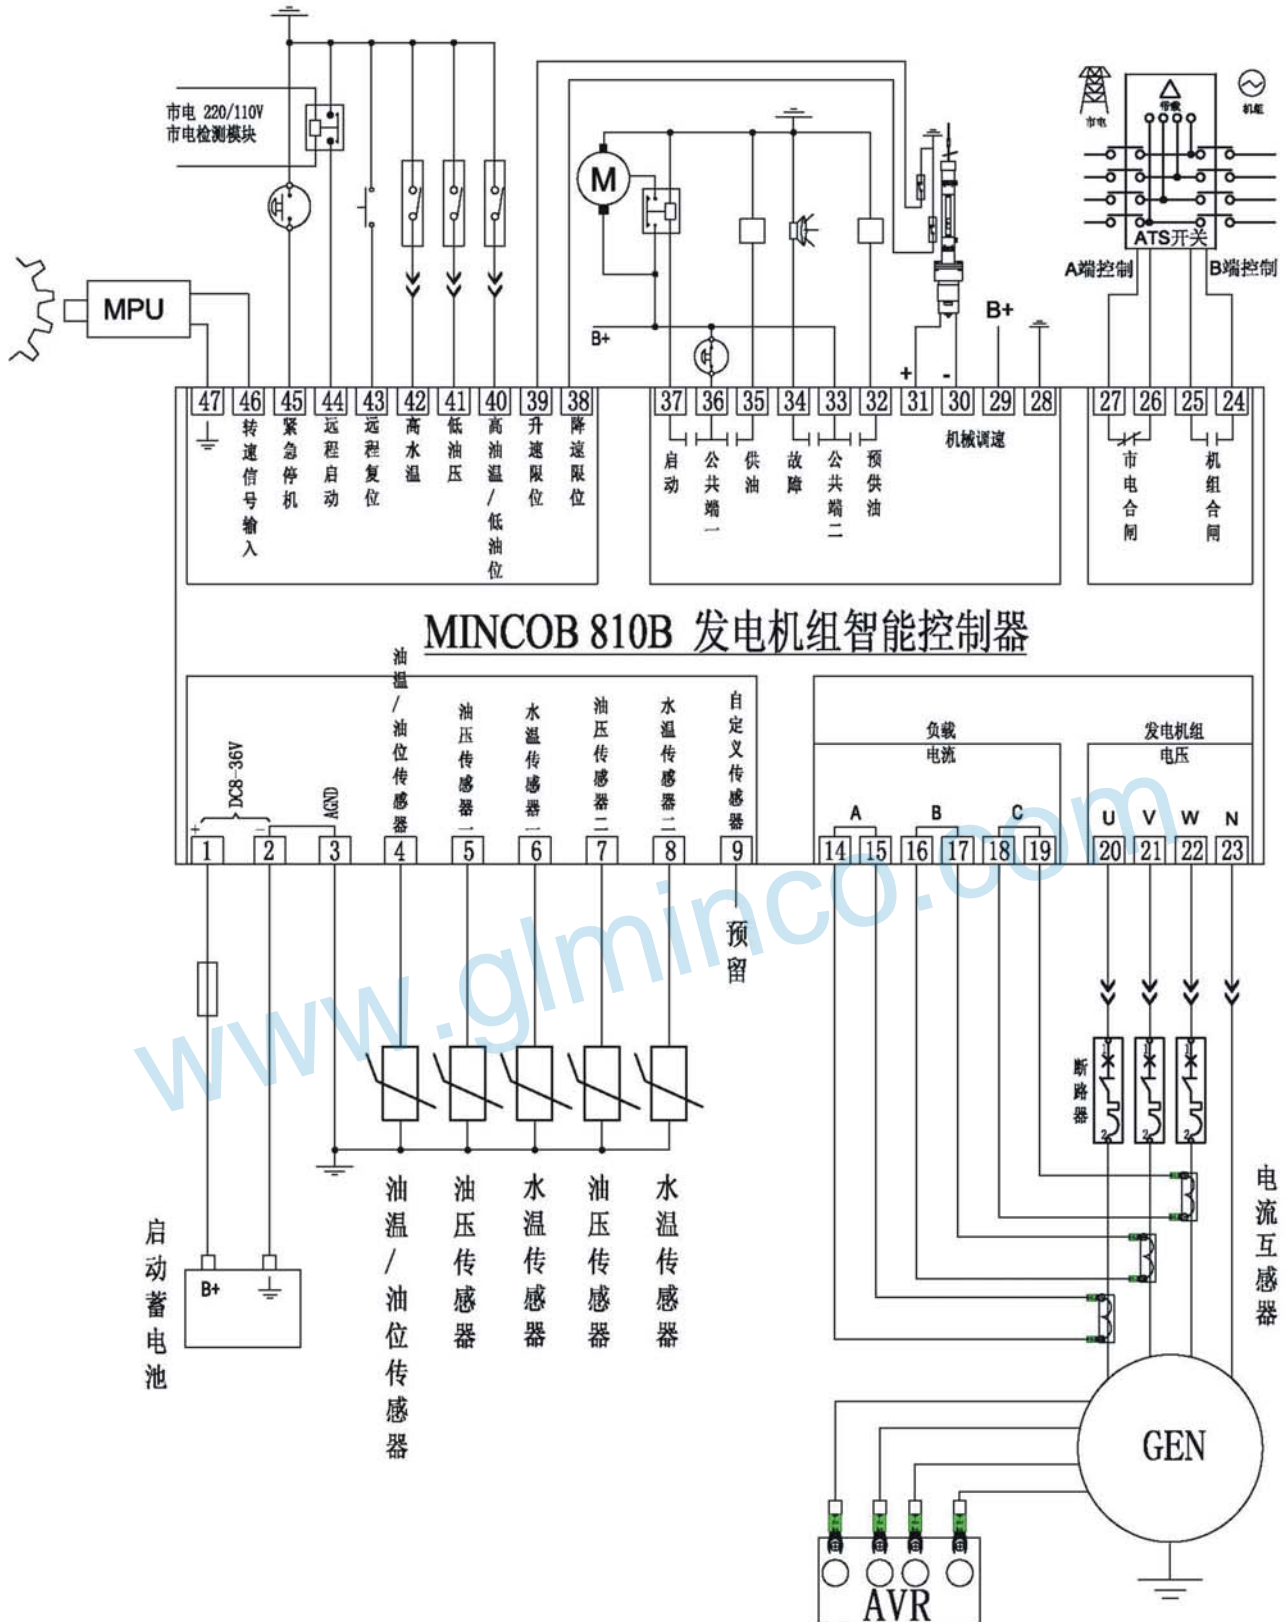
市电 220/110V
市电检测模块

MPU

市电
带载
机组
ATS开关
A端控制
B端控制

M

B+
B+
+
-

47 46 45 44 43 42 41 40 39 38
转速信号输入
紧急停机
远程启动
远程复位
高水温
低油压
高油温/低油位
升速限位
降速限位

37 36 35 34 33 32 31 30 29 28
启动
公共端一
供油
故障
公共端二
预供油
机械调速

27 26 25 24
市电合闸
机组合闸

MINCOB 810B 发电机组智能控制器

DC8-36V
+ -
AGND
油温/油位传感器
油压传感器一
水温传感器一
油压传感器二
水温传感器二
自定义传感器
1 2 3 4 5 6 7 8 9

负载
电流
A B C
14 15 16 17 18 19

发电机组
电压
U V W N
20 21 22 23

预留

www.glminco.com

断路器

电流互感器

启动蓄电池
B+

油温/油位传感器
油压传感器
水温传感器
油压传感器
水温传感器

GEN

AVR